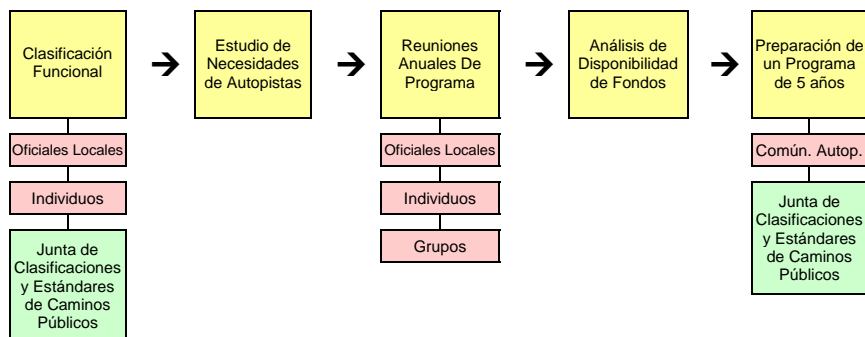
Clasificación Funcional

Oficiales Locales

Individuos

Junta de Clasificaciones y Estándares de Caminos Públicos

Estudio de Necesidades de Autopistas

Reuniones Anuales De Programa

Oficiales Locales

Individuos

Grupos

Análisis de Disponibilidad de Fondos

Preparación de un Programa de 5 años

Común. Autop.

Junta de Clasificaciones y Estándares de Caminos Públicos